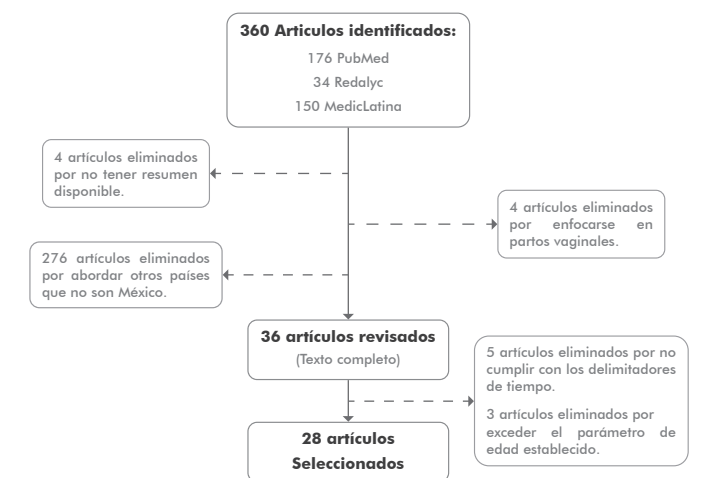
360 Articulos identificados:
176 PubMed
34 Redalyc
150 MedicLatina

4 artículos eliminados por no tener resumen disponible.

4 artículos eliminados por enfocarse en partos vaginales.

276 artículos eliminados por abordar otros países que no son México.

36 artículos revisados
(Texto completo)

5 artículos eliminados por no cumplir con los delimitadores de tiempo.

3 artículos eliminados por exceder el parámetro de edad establecido.

28 artículos Seleccionados